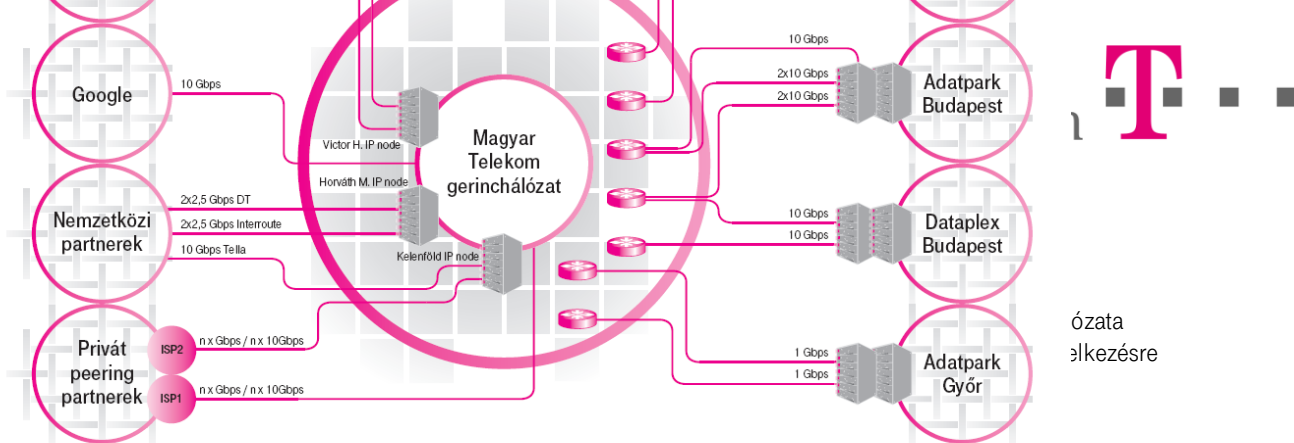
Google

10 Gbps

Nemzetközi partnerek

2x2,5 Gbps DT

2x2,5 Gbps Interroute

10 Gbps Telia

Privát peering partnerek

ISP2

ISP1

n x Gbps / n x 10Gbps

n x Gbps / n x 10Gbps

Victor H. IP node

Horváth M. IP node

Kelenföld IP node

Magyar Telekom gerinchálózat

10 Gbps

2x10 Gbps

2x10 Gbps

Adatpark Budapest

10 Gbps

10 Gbps

Dataplex Budapest

1 Gbps

1 Gbps

Adatpark Győr

T

ózata

elkezésre